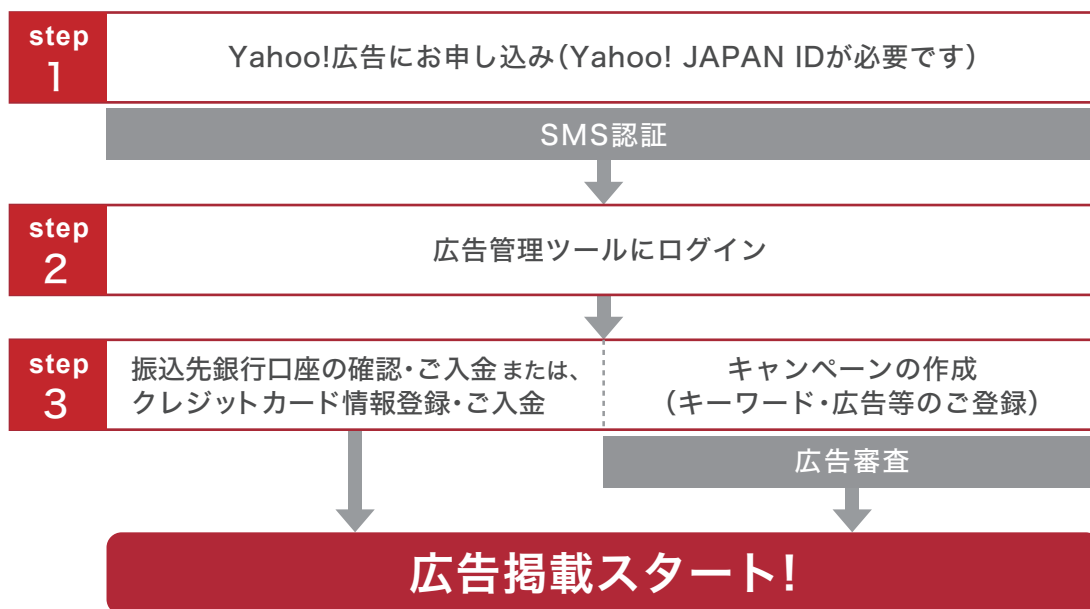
step
1
Yahoo!広告にお申し込み（Yahoo! JAPAN IDが必要です）

SMS認証

step
2
広告管理ツールにログイン

step
3
振込先銀行口座の確認・ご入金 または、クレジットカード情報登録・ご入金

キャンペーンの作成
（キーワード・広告等のご登録）

広告審査

広告掲載スタート！